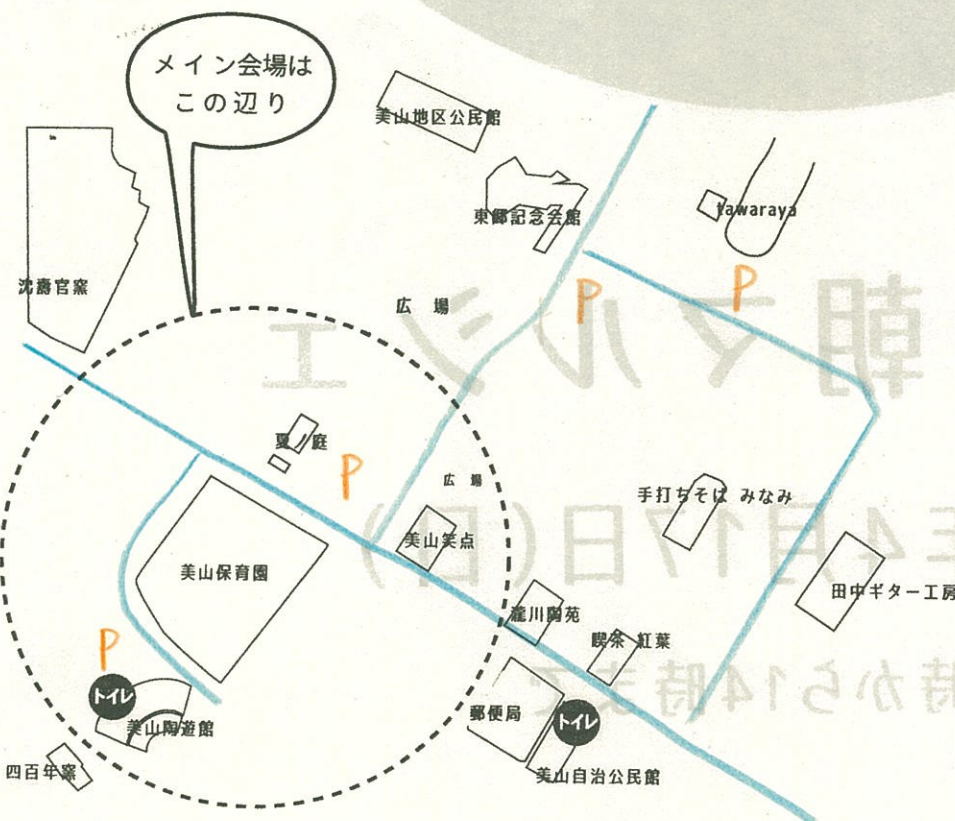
メイン会場は
この辺り

美山地区公民館

東郷記念会館

tawaraya

沈壽官窯

広場

P

P

朝マルシェ

夏ノ庭

P

広場

手打ちそば みなみ

4月17日(日)

美山笑点

美山保育園

田中ギター工房

瀧川陶苑

喫茶 紅葉

P

時から14時まで

トイレ

美山陶遊館

郵便局

トイレ

四百年窯

美山自治公民館